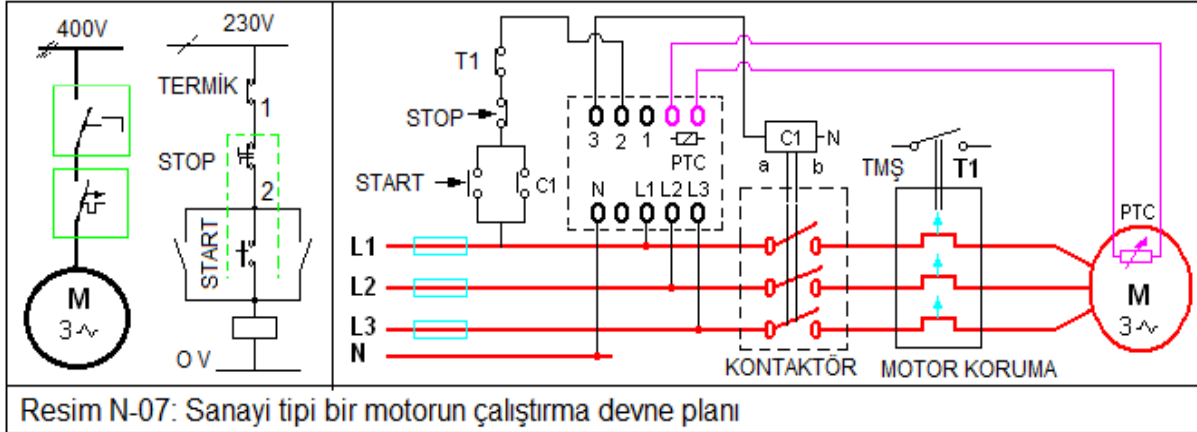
400V

M
3~

230V

TERMİK
1
STOP
2
START
O V

T1
STOP
START
C1
3 2 1
PTC
N L1 L2 L3
C1 N
a b
TMŞ T1
PTC
L1
L2
L3
N
M
3~
KONTAKTÖR
MOTOR KORUMA

Resim N-07: Sanayi tipi bir motorun çalıştırma devne planı